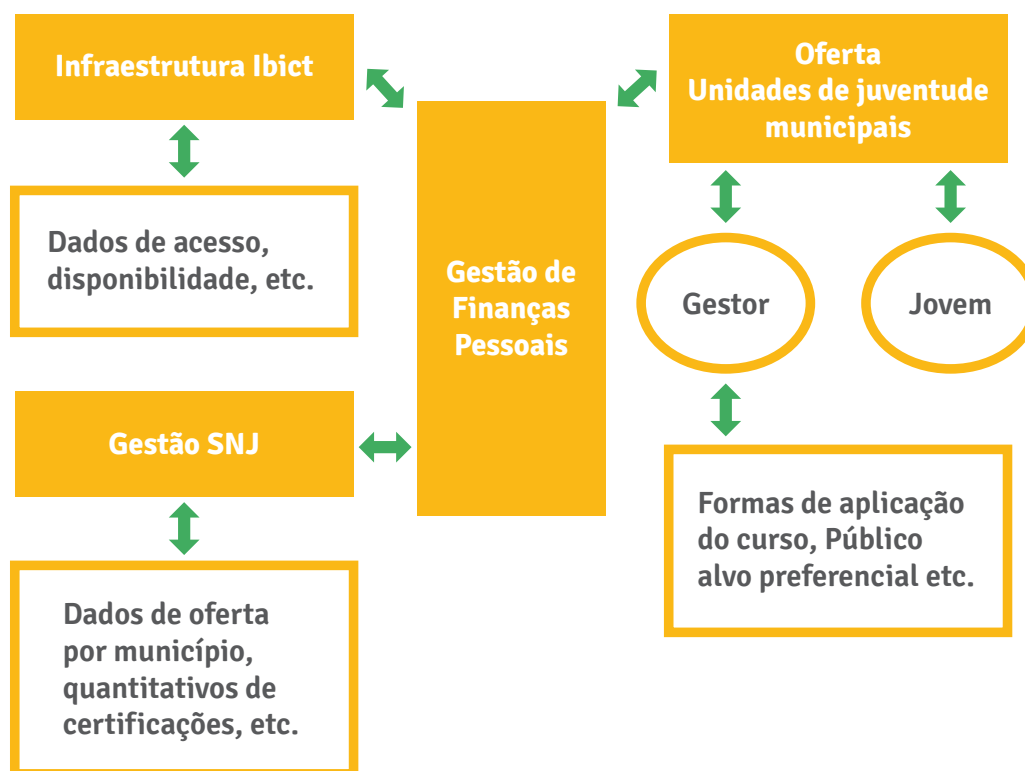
Infraestrutura Ibict

Dados de acesso, disponibilidade, etc.

Gestão SNJ

Dados de oferta por município, quantitativos de certificações, etc.

Gestão de Finanças Pessoais

Oferta
Unidades de juventude municipais

Gestor

Jovem

Formas de aplicação do curso, Público alvo preferencial etc.